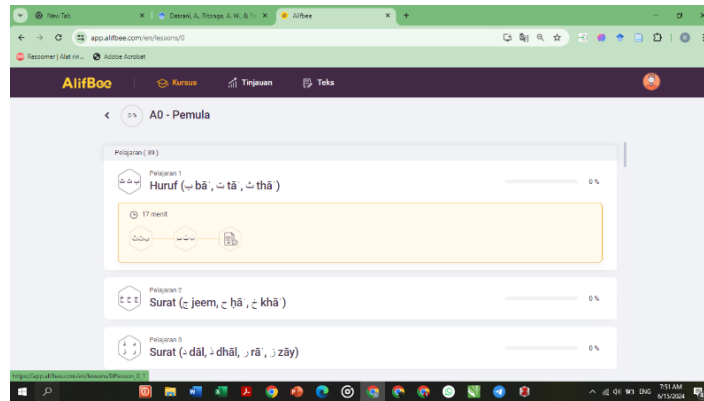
New Tab
Desrani, A., Ritonga, A. W., & R...
AlifBee
app.alifbee.com/en/lessons/0
Rescomer | Alat rin...
Adobe Acrobat
AlifBee
Kursus
Tinjauan
Teks
0 %
A0 - Pemula
Pelajaran ( 89 )
Pelajaran 1
Huruf ( ب bā , ت tā , ث thā )
0 %
17 menit
Pelajaran 2
Surat ( ج jeem, ح ḥā , خ khā )
0 %
Pelajaran 3
Surat ( د dāl, ذ dhāl, ر rā , ز zāy)
0 %
https://app.alifbee.com/en/lessons/0#lesson_0_1
7:51 AM
6/15/2024
ENG